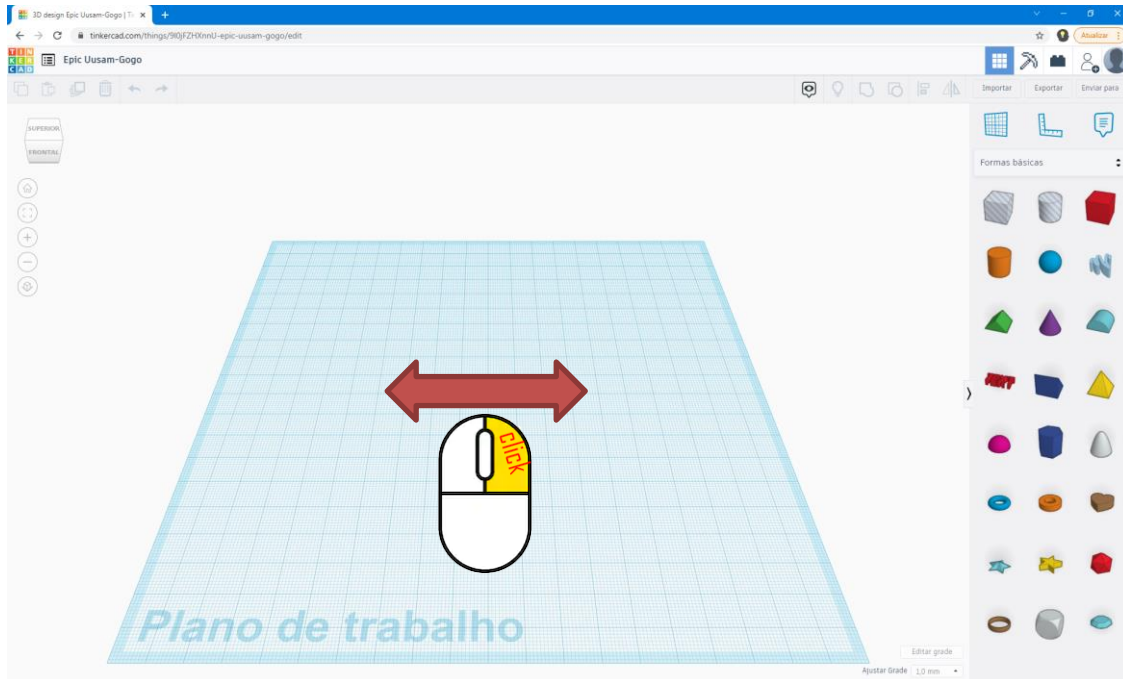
3D design Epic Uusam-Gogo | Ti ×
tinkercad.com/things/9l0jFZHXnnU-epic-uusam-gogo/edit
Atualizar
TIN KER CAD
Epic Uusam-Gogo
Importar
Exportar
Enviar para
SUPERIOR
FRONTAL
Formas básicas
click
Plano de trabalho
Editar grade
Ajustar Grade 1,0 mm